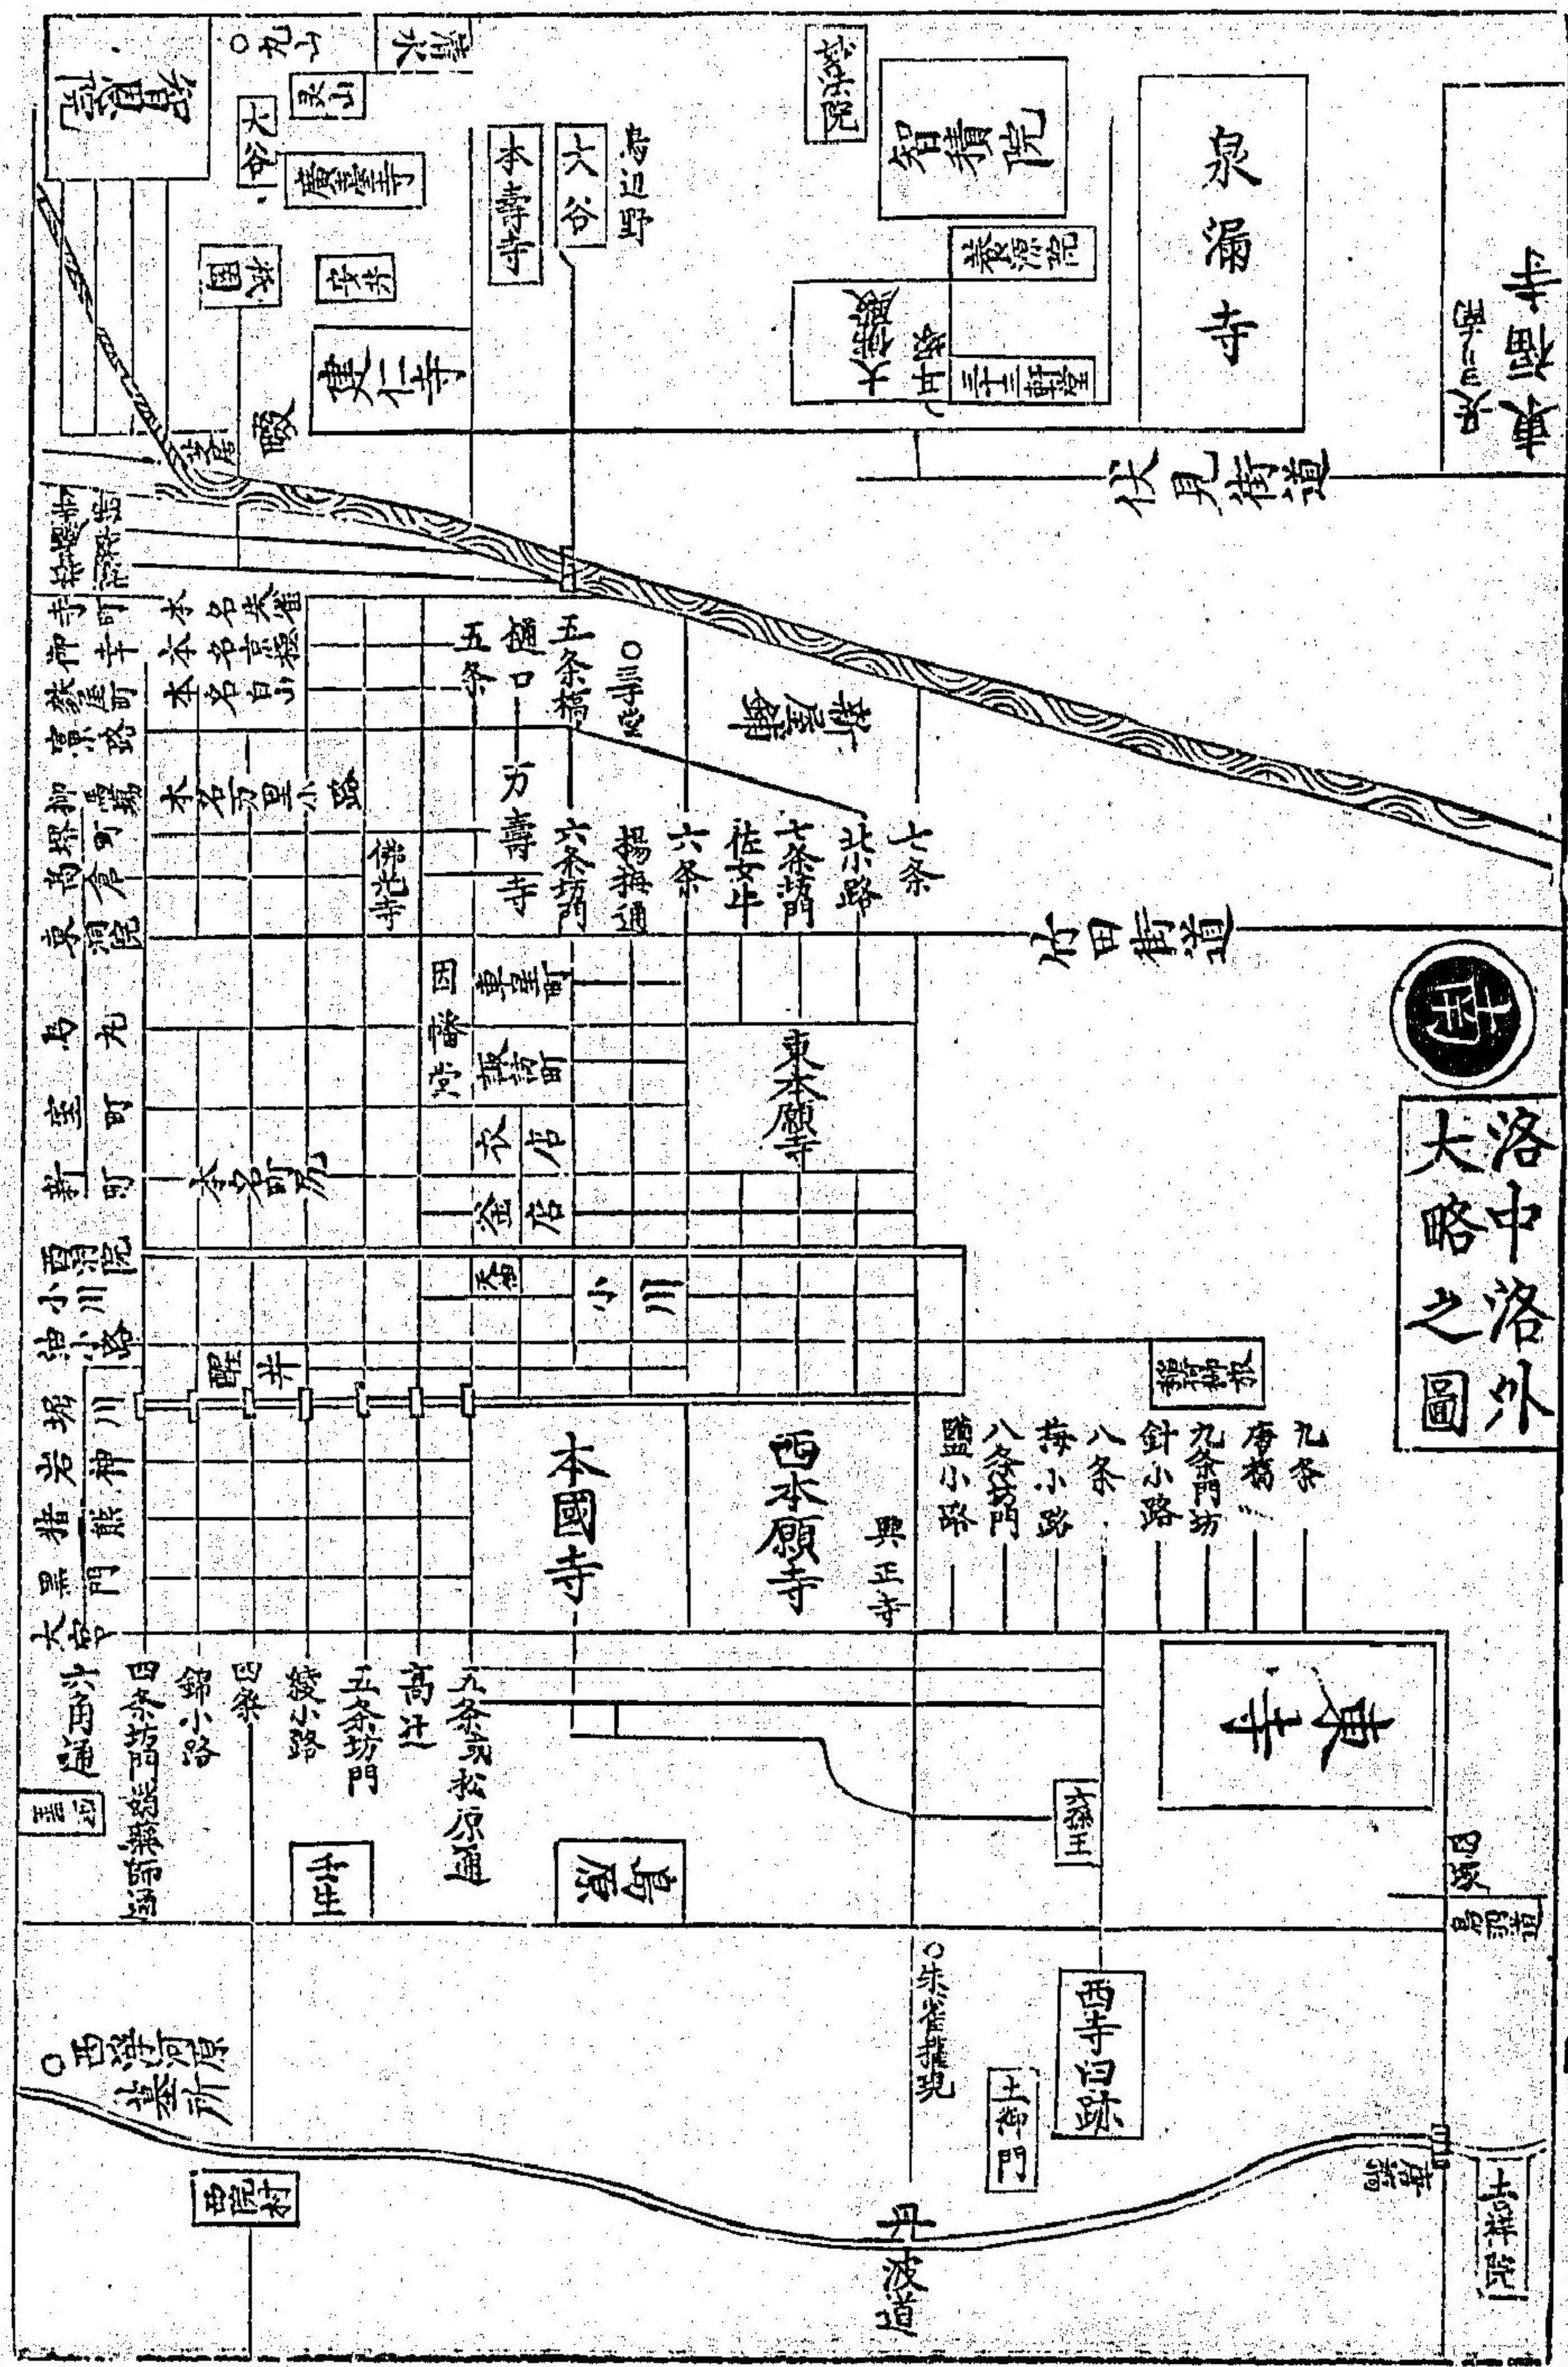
洛中洛外大略之圖

泉涌寺
智積院
東福寺
伏見街道
竹田街道
建仁寺
本壽寺
大谷
鳥辺野
五条橋
樋口
五条
方壽寺
六条坊門
揚梅通
六条
佐女牛
七条坊門
北小路
七条
佛光寺
因幡堂
東本願寺
本國寺
西本願寺
興正寺
東寺
西寺旧跡
朱雀権現
丹波道
西京河原
壬生
島原
六角通
四条坊門
錦小路
四条
綾小路
五条坊門
高辻
九条坊門
針小路
八条
梅小路
八条坊門
塩小路
九条
唐橋
小川
大宮
猪熊
堀川
油小路
西洞院
新町
室町
烏丸
東洞院
高倉
堺町
柳馬場
富小路
麩屋町
寺町
御幸町
土御門
吉祥院
西院村
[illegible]